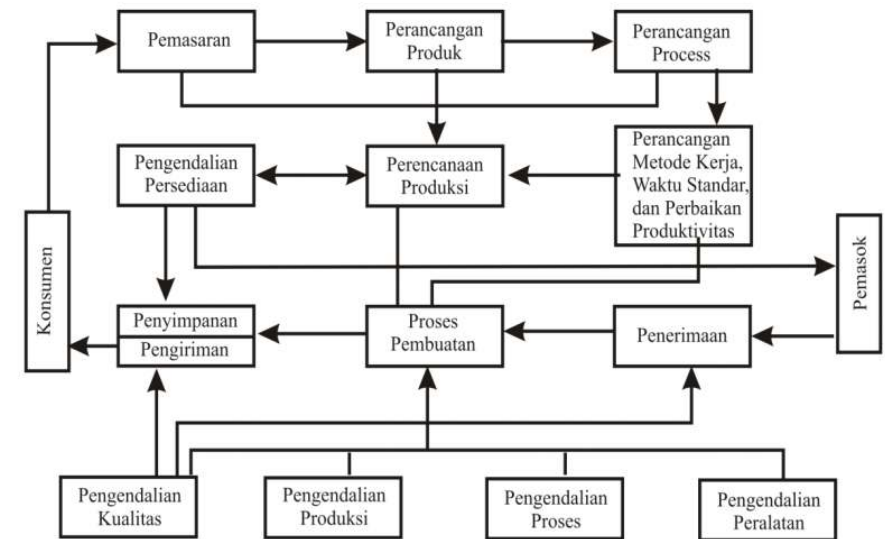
Pemasaran

Perancangan Produk

Perancangan Process

Konsumen

Pengendalian Persediaan

Perencanaan Produksi

Perancangan Metode Kerja, Waktu Standar, dan Perbaikan Produktivitas

Pemasok

Penyimpanan

Pengiriman

Proses Pembuatan

Penerimaan

Pengendalian Kualitas

Pengendalian Produksi

Pengendalian Proses

Pengendalian Peralatan